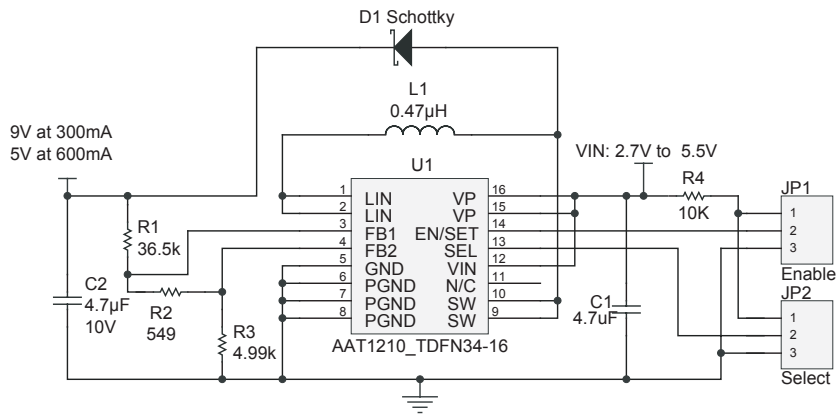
D1 Schottky

L1
0.47µH

9V at 300mA
5V at 600mA

VIN: 2.7V to 5.5V

U1

R1
36.5k

C2
4.7µF
10V

R2
549

R3
4.99k

1 LIN
2 LIN
3 FB1
4 FB2
5 GND
6 PGND
7 PGND
8 PGND

VP 16
VP 15
EN/SET 14
SEL 13
VIN 12
N/C 11
SW 10
SW 9

AAT1210_TDFN34-16

R4
10K

C1
4.7uF

JP1
1
2
3
Enable

JP2
1
2
3
Select